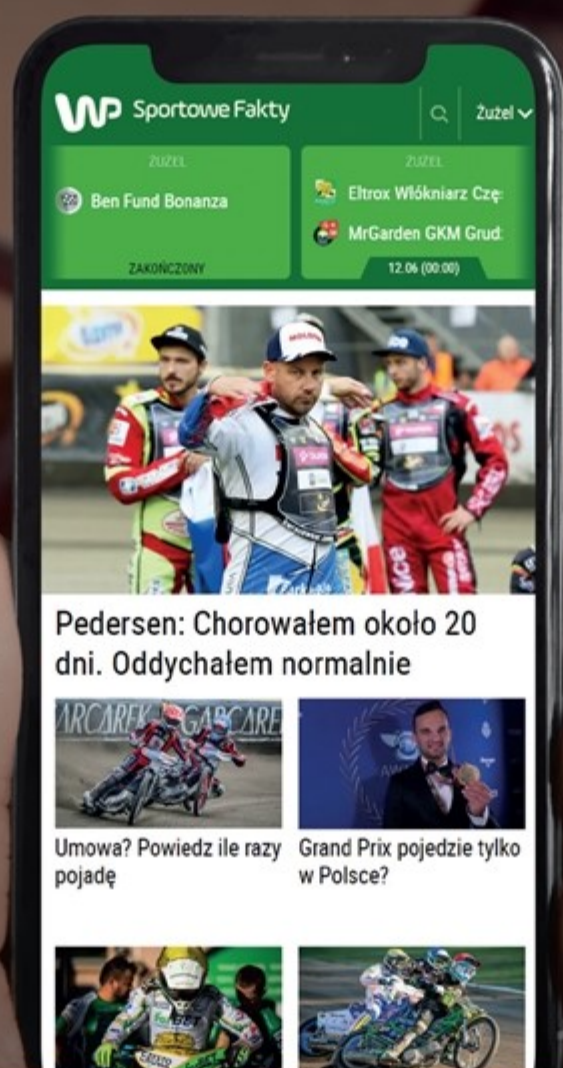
WP Sportowe Fakty

Żużel

ŻUŻEL

Ben Fund Bonanza

ZAKOŃCZONY

ŻUŻEL

Eltrox Włókniarz Czę

MrGarden GKM Grud

12.06 (00:00)

Pedersen: Chorowałem około 20 dni. Oddychałem normalnie

Umowa? Powiedz ile razy pojadę

Grand Prix pojedzie tylko w Polsce?